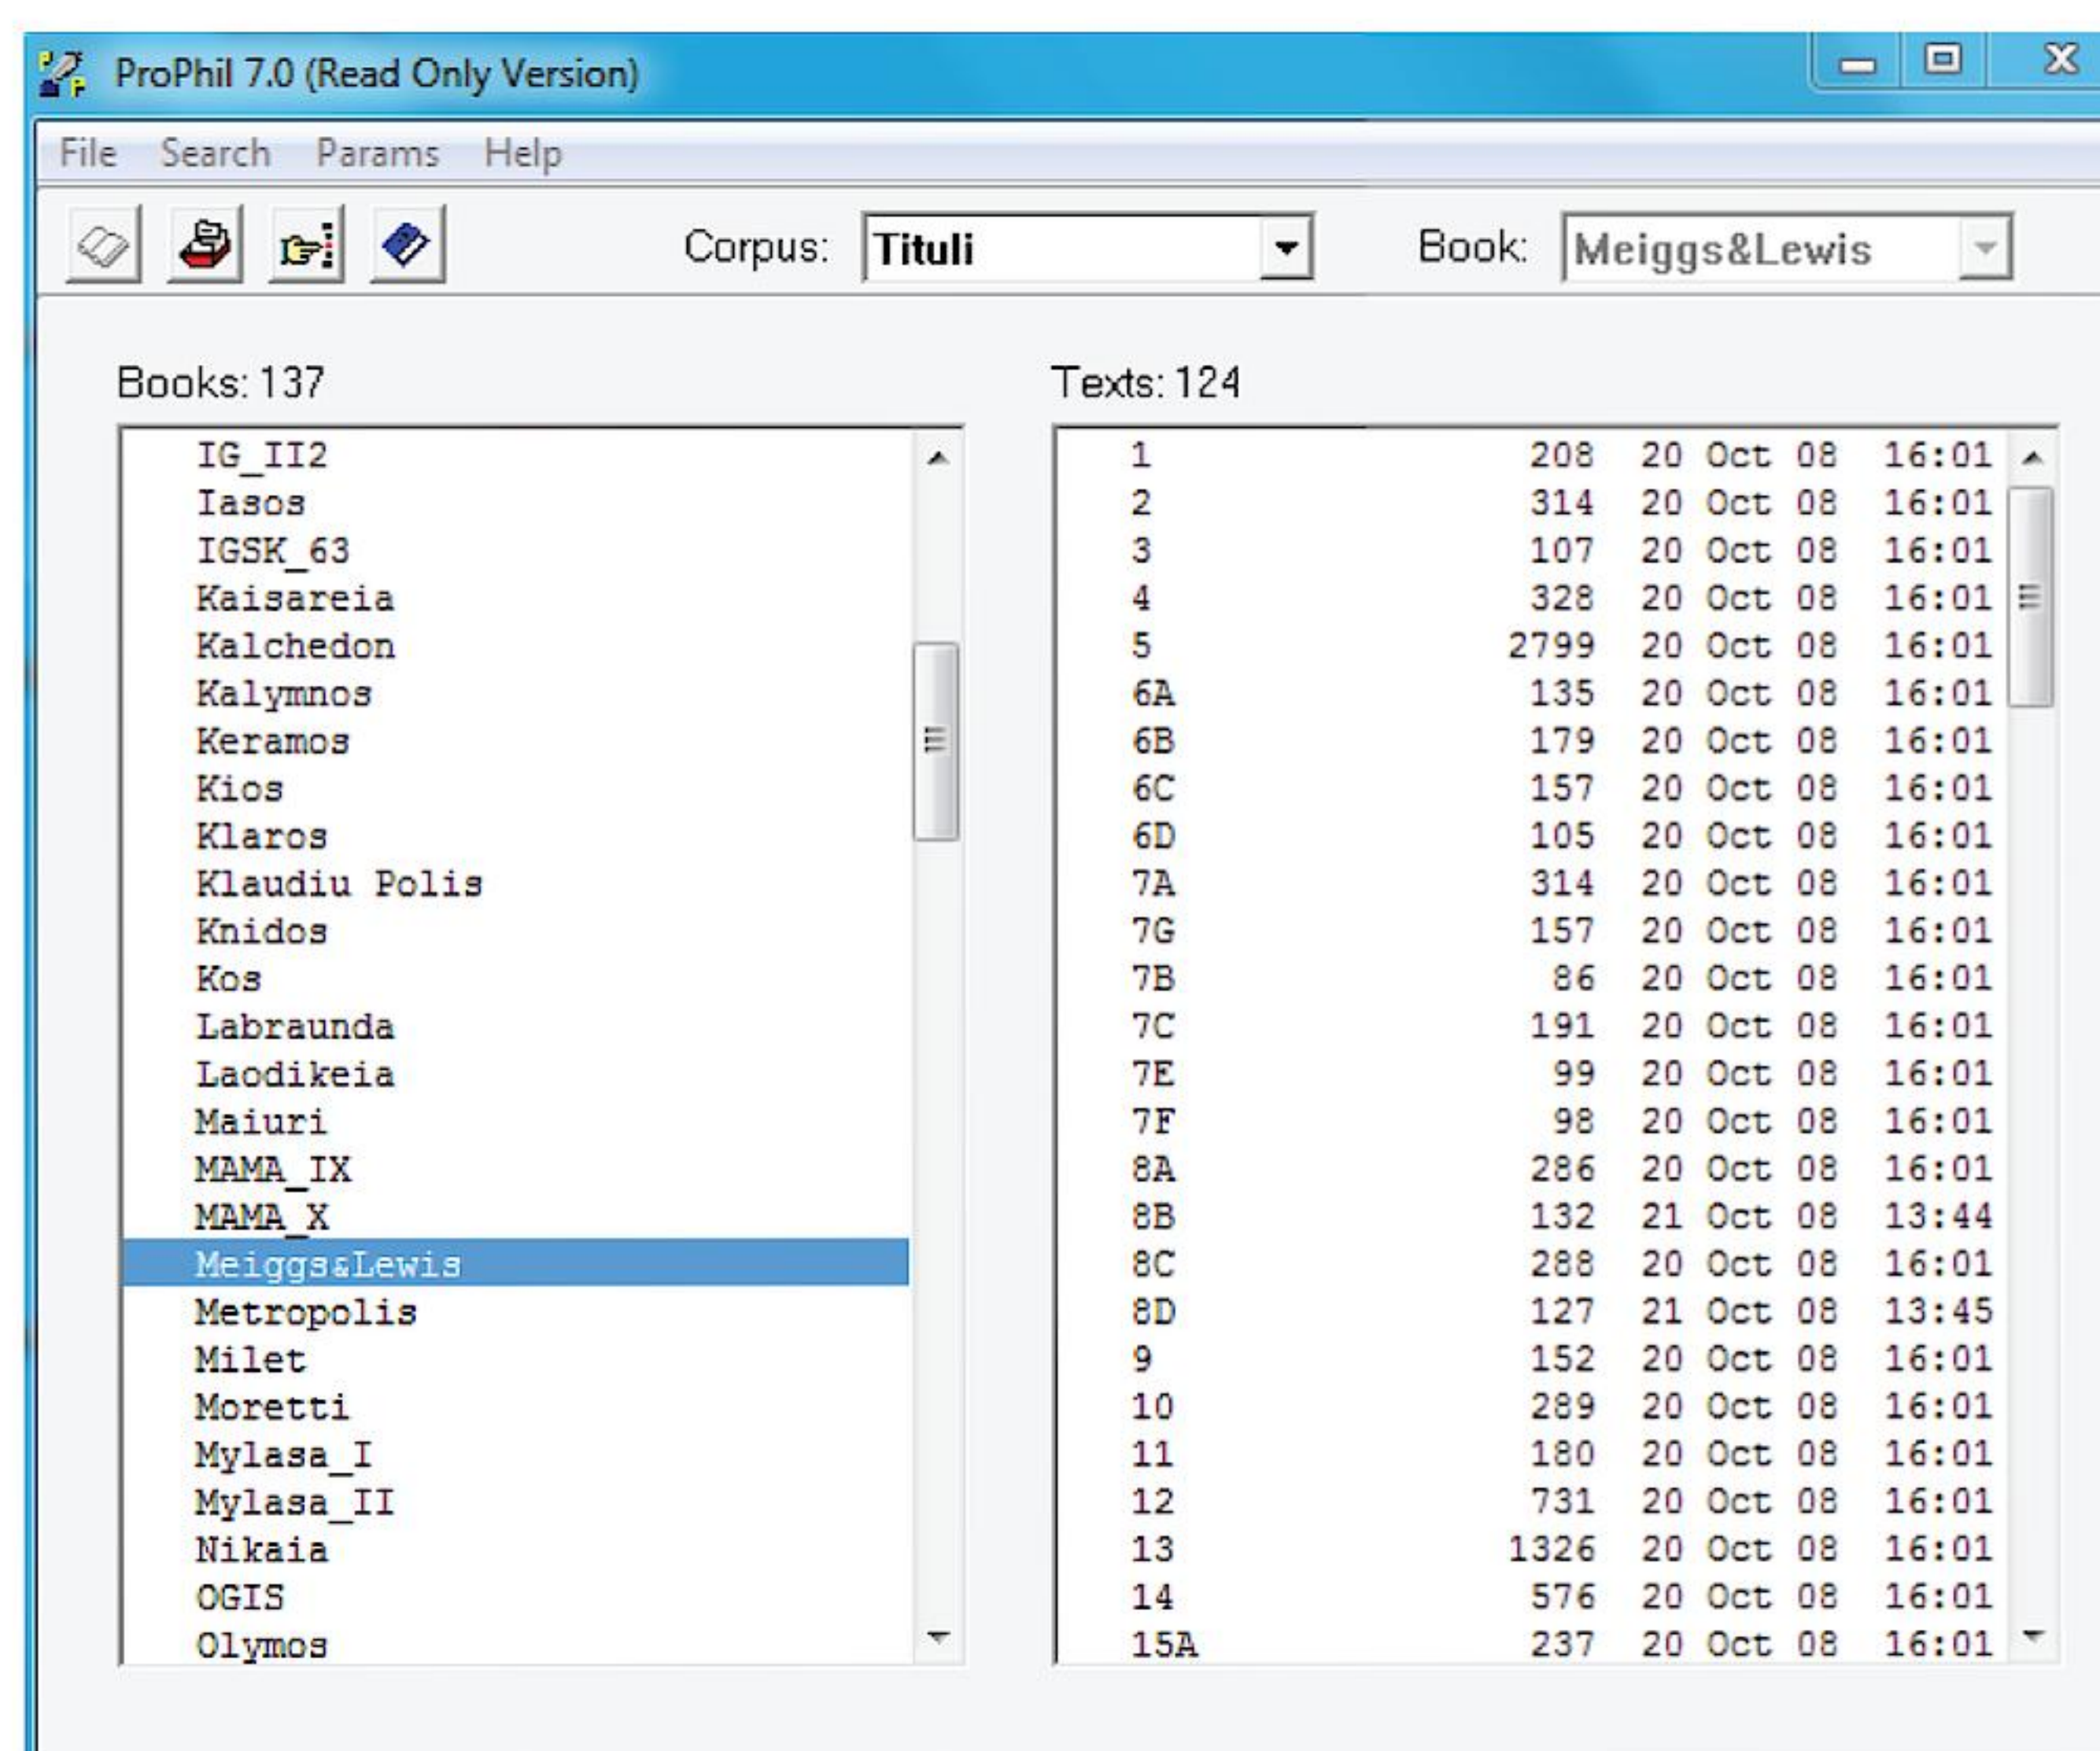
ProPhil 7.0 (Read Only Version)

File Search Params Help

Corpus: Tituli

Book: Meiggs&Lewis

Books: 137

IG_II2
Iasos
IGSK_63
Kaisareia
Kalchedon
Kalymnos
Keramos
Kios
Klaros
Klaudiu Polis
Knidos
Kos
Labraunda
Laodikeia
Maiuri
MAMA_IX
MAMA_X
Meiggs&Lewis
Metropolis
Milet
Moretti
Mylasa_I
Mylasa_II
Nikaia
OGIS
Olymos

Texts: 124

| | | | |
|---|---|---|---|
| 1 | 208 | 20 Oct 08 | 16:01 |
| 2 | 314 | 20 Oct 08 | 16:01 |
| 3 | 107 | 20 Oct 08 | 16:01 |
| 4 | 328 | 20 Oct 08 | 16:01 |
| 5 | 2799 | 20 Oct 08 | 16:01 |
| 6A | 135 | 20 Oct 08 | 16:01 |
| 6B | 179 | 20 Oct 08 | 16:01 |
| 6C | 157 | 20 Oct 08 | 16:01 |
| 6D | 105 | 20 Oct 08 | 16:01 |
| 7A | 314 | 20 Oct 08 | 16:01 |
| 7G | 157 | 20 Oct 08 | 16:01 |
| 7B | 86 | 20 Oct 08 | 16:01 |
| 7C | 191 | 20 Oct 08 | 16:01 |
| 7E | 99 | 20 Oct 08 | 16:01 |
| 7F | 98 | 20 Oct 08 | 16:01 |
| 8A | 286 | 20 Oct 08 | 16:01 |
| 8B | 132 | 21 Oct 08 | 13:44 |
| 8C | 288 | 20 Oct 08 | 16:01 |
| 8D | 127 | 21 Oct 08 | 13:45 |
| 9 | 152 | 20 Oct 08 | 16:01 |
| 10 | 289 | 20 Oct 08 | 16:01 |
| 11 | 180 | 20 Oct 08 | 16:01 |
| 12 | 731 | 20 Oct 08 | 16:01 |
| 13 | 1326 | 20 Oct 08 | 16:01 |
| 14 | 576 | 20 Oct 08 | 16:01 |
| 15A | 237 | 20 Oct 08 | 16:01 |